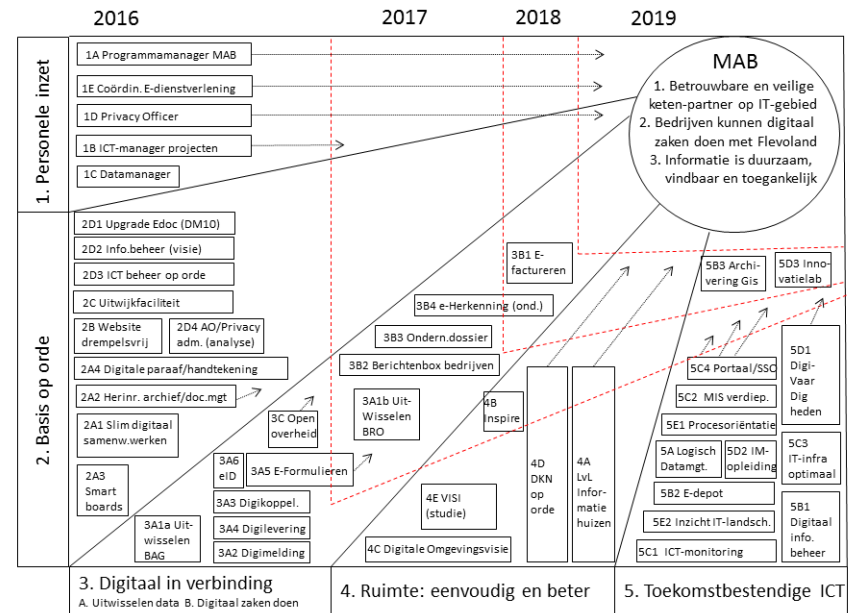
2016
2017
2018
2019

1. Personele inzet

1A Programmamanager MAB
1E Coördin. E-dienstverlening
1D Privacy Officer
1B ICT-manager projecten
1C Datamanager

MAB
1. Betrouwbare en veilige keten-partner op IT-gebied
2. Bedrijven kunnen digitaal zaken doen met Flevoland
3. Informatie is duurzaam, vindbaar en toegankelijk

2. Basis op orde

2D1 Upgrade Edoc (DM10)
2D2 Info.beheer (visie)
2D3 ICT beheer op orde
2C Uitwijkfaciliteit
2B Website drempelsvrij
2D4 AO/Privacy adm. (analyse)
2A4 Digitale paraaf/handtekening
2A2 Herinr. archief/doc.mgt
2A1 Slim digitaal samenw.werken
2A3 Smart boards

3B1 E-factureren
3B4 e-Herkenning (ond.)
3B3 Ondern.dossier
3B2 Berichtenbox bedrijven
3C Open overheid
3A1b Uit-Wisselen BRO
3A6 eID
3A5 E-Formulieren
3A3 Digikoppel.
3A4 Digilevering
3A2 Digimelding
3A1a Uit-wisselen BAG

4B Inspire
4D DKN op orde
4A LvL Informatie huizen
4E VISI (studie)
4C Digitale Omgevingsvisie

5B3 Archivering Gis
5D3 Innovatielab
5C4 Portaal/SSO
5D1 Digi-Vaar Dig heden
5C2 MIS verdiep.
5E1 Procesoriëntatie
5A Logisch Datamgt.
5D2 IM-opleiding
5C3 IT-infra optimaal
5B2 E-depot
5E2 Inzicht IT-landsch.
5B1 Digitaal info. beheer
5C1 ICT-monitoring

3. Digitaal in verbinding
A. Uitwisselen data B. Digitaal zaken doen
4. Ruimte: eenvoudig en beter
5. Toekomstbestendige ICT